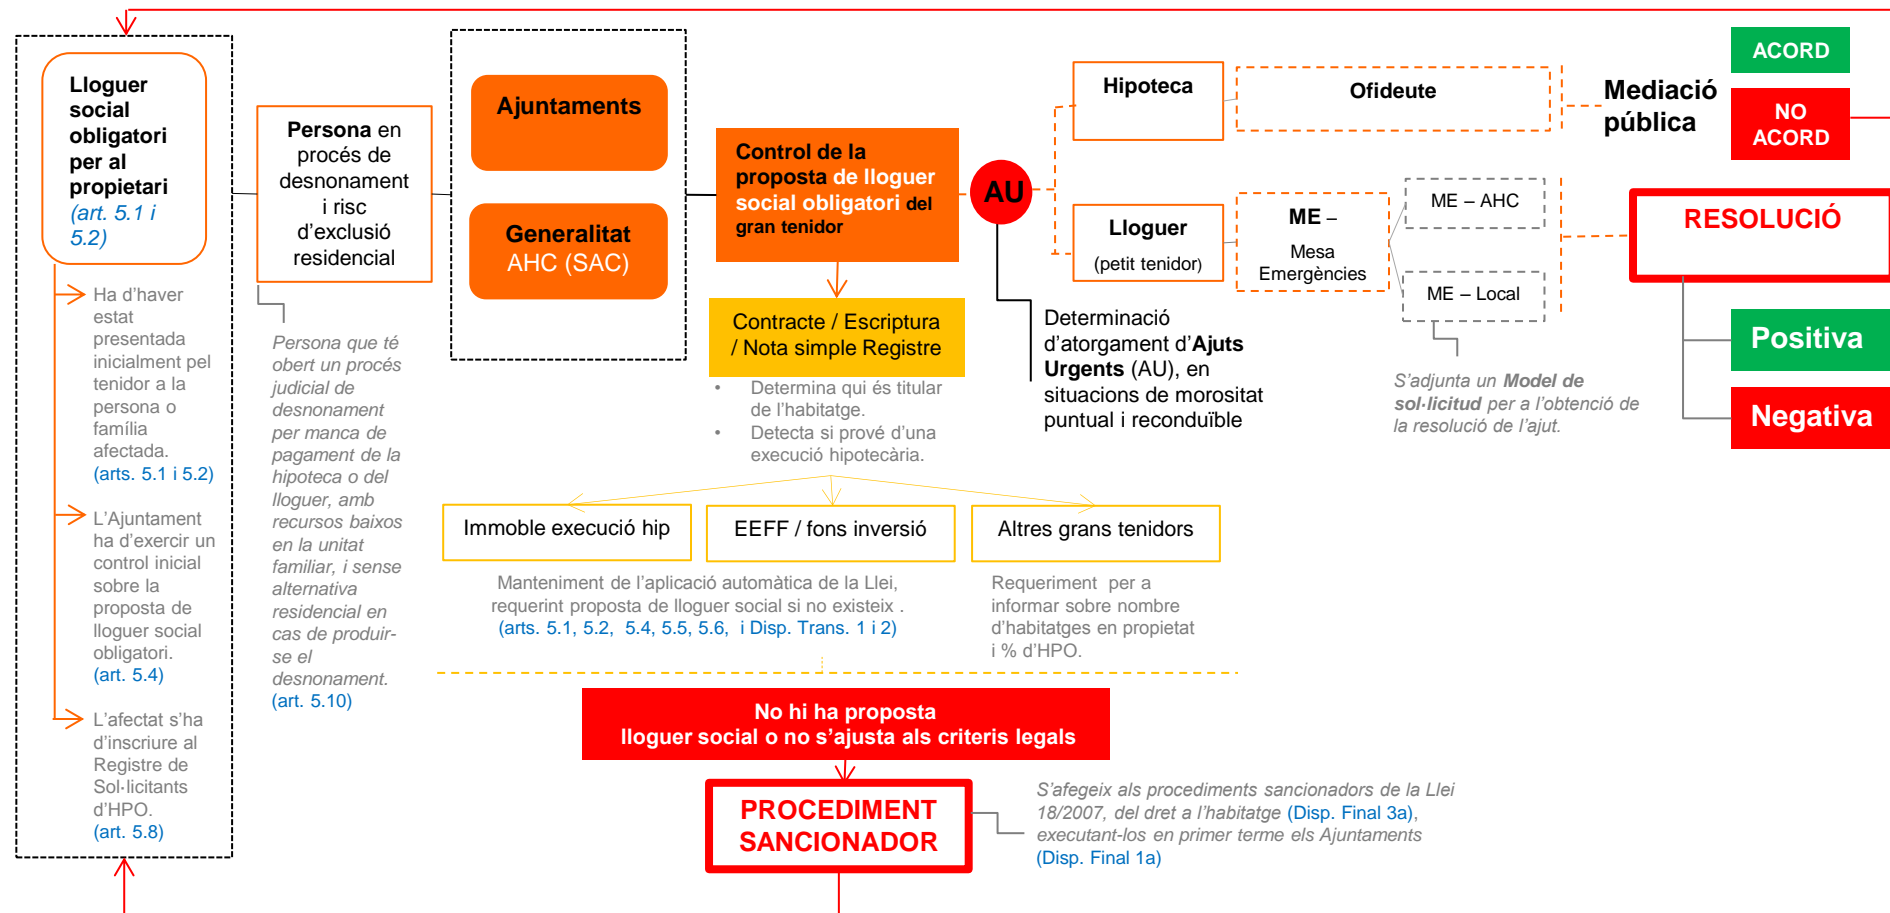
Lloguer social obligatori per al propietari (art. 5.1 i 5.2)

Ha d'haver estat presentada inicialment pel tenidor a la persona o família afectada. (arts. 5.1 i 5.2)

L'Ajuntament ha d'exercir un control inicial sobre la proposta de lloguer social obligatori. (art. 5.4)

L'afectat s'ha d'inscriure al Registre de Sol·licitants d'HPO. (art. 5.8)

Persona en procés de desnonament i risc d'exclusió residencial

Persona que té obert un procés judicial de desnonament per manca de pagament de la hipoteca o del lloguer, amb recursos baixos en la unitat familiar, i sense alternativa residencial en cas de produir-se el desnonament. (art. 5.10)

Ajuntaments

Generalitat AHC (SAC)

Control de la proposta de lloguer social obligatori del gran tenidor

Contracte / Escriptura / Nota simple Registre

• Determina qui és titular de l'habitatge.
• Detecta si prové d'una execució hipotecària.

Immoble execució hip

EEFF / fons inversió

Altres grans tenidors

Manteniment de l'aplicació automàtica de la Llei, requerint proposta de lloguer social si no existeix . (arts. 5.1, 5.2, 5.4, 5.5, 5.6, i Disp. Trans. 1 i 2)

Requeriment per a informar sobre nombre d'habitatges en propietat i % d'HPO.

No hi ha proposta lloguer social o no s'ajusta als criteris legals

PROCEDIMENT SANCIONADOR

S'afegeix als procediments sancionadors de la Llei 18/2007, del dret a l'habitatge (Disp. Final 3a), executant-los en primer terme els Ajuntaments (Disp. Final 1a)

AU

Determinació d'atorgament d'Ajuts Urgents (AU), en situacions de morositat puntual i reconduïble

Hipoteca

Ofideute

Lloguer (petit tenidor)

ME – Mesa Emergències

ME – AHC

ME – Local

S'adjunta un Model de sol·licitud per a l'obtenció de la resolució de l'ajut.

Mediació pública

ACORD

NO ACORD

RESOLUCIÓ

Positiva

Negativa